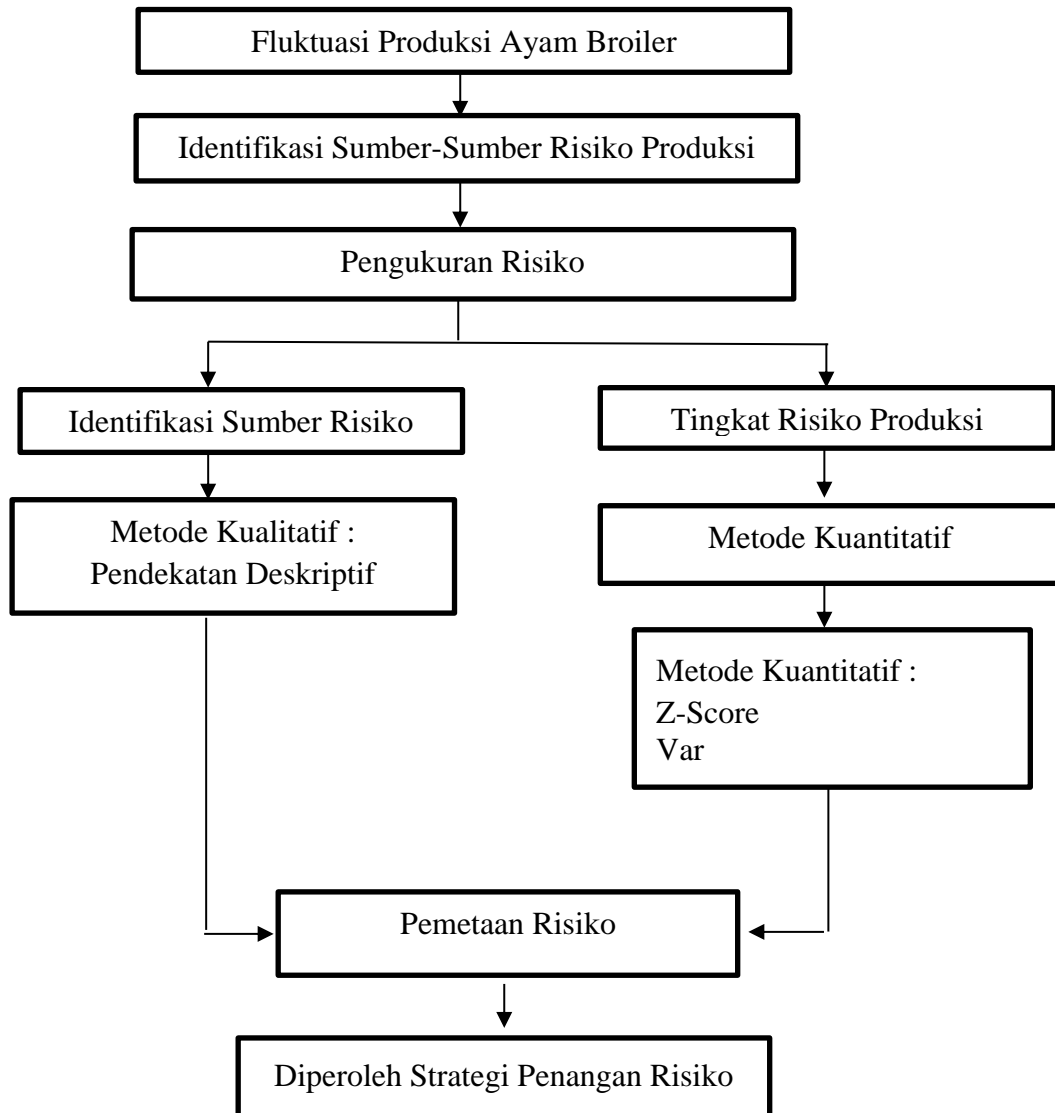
Fluktuasi Produksi Ayam Broiler

Identifikasi Sumber-Sumber Risiko Produksi

Pengukuran Risiko

Identifikasi Sumber Risiko

Metode Kualitatif : Pendekatan Deskriptif

Tingkat Risiko Produksi

Metode Kuantitatif

Metode Kuantitatif :
Z-Score
Var

Pemetaan Risiko

Diperoleh Strategi Penangan Risiko